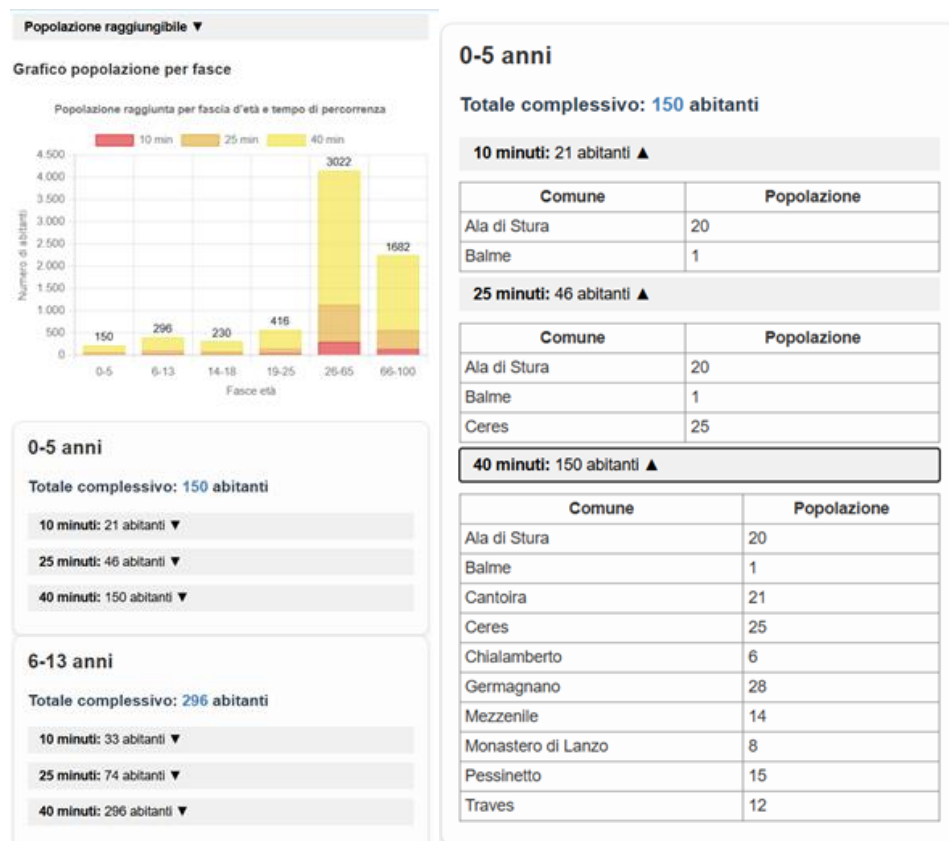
Popolazione raggiungibile ▼

Grafico popolazione per fasce

Popolazione raggiunta per fascia d'età e tempo di percorrenza

10 min 25 min 40 min

4.500
4.000
3.500
3.000
2.500
2.000
1.500
1.000
500
0

Numero di abitanti

150 296 230 416 3022 1682

0-5 6-13 14-18 19-25 26-65 66-100

Fasce età

0-5 anni

Totale complessivo: 150 abitanti

10 minuti: 21 abitanti ▼

25 minuti: 46 abitanti ▼

40 minuti: 150 abitanti ▼

6-13 anni

Totale complessivo: 296 abitanti

10 minuti: 33 abitanti ▼

25 minuti: 74 abitanti ▼

40 minuti: 296 abitanti ▼

0-5 anni

Totale complessivo: 150 abitanti

10 minuti: 21 abitanti ▲

| Comune | Popolazione |
|---|---|
| Ala di Stura | 20 |
| Balme | 1 |

25 minuti: 46 abitanti ▲

| Comune | Popolazione |
|---|---|
| Ala di Stura | 20 |
| Balme | 1 |
| Ceres | 25 |

40 minuti: 150 abitanti ▲

| Comune | Popolazione |
|---|---|
| Ala di Stura | 20 |
| Balme | 1 |
| Cantoira | 21 |
| Ceres | 25 |
| Chialamberto | 6 |
| Germagnano | 28 |
| Mezzenile | 14 |
| Monastero di Lanzo | 8 |
| Pessinetto | 15 |
| Traves | 12 |